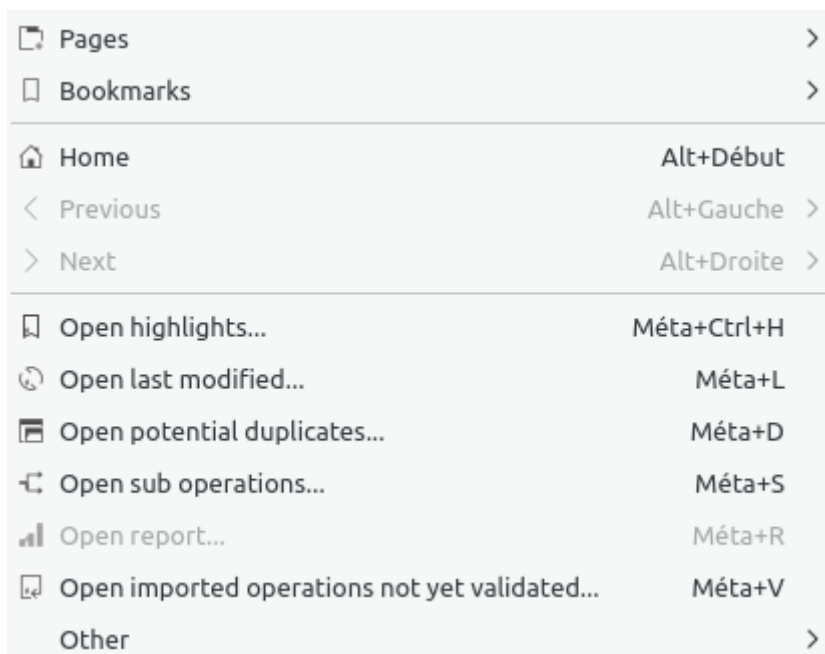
Pages

Bookmarks

Home Alt+Début

Previous Alt+Gauche

Next Alt+Droite

Open highlights... Méta+Ctrl+H

Open last modified... Méta+L

Open potential duplicates... Méta+D

Open sub operations... Méta+S

Open report... Méta+R

Open imported operations not yet validated... Méta+V

Other